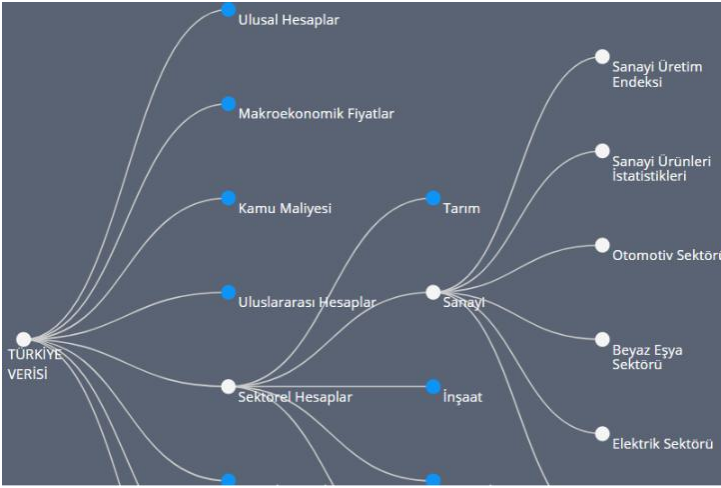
Ulusal Hesaplar

Makroekonomik Fiyatlar

Kamu Maliyesi

Uluslararası Hesaplar

TÜRKİYE VERİSİ

Sektörel Hesaplar

Tarım

Sanayi

İnşaat

Sanayi Üretim Endeksi

Sanayi Ürünleri İstatistikleri

Otomotiv Sektörü

Beyaz Eşya Sektörü

Elektrik Sektörü